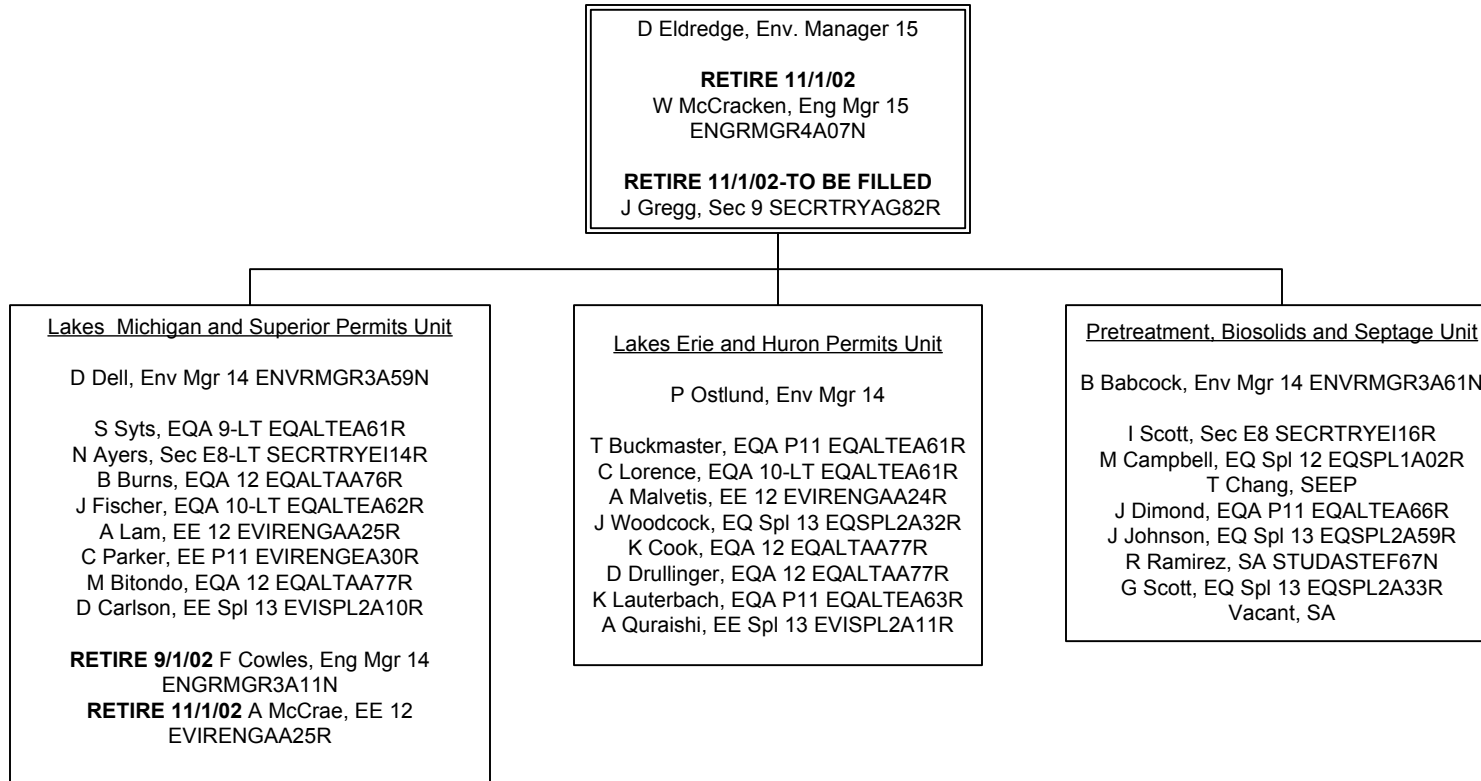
D Eldredge, Env. Manager 15

**RETIRE 11/1/02**
W McCracken, Eng Mgr 15
ENGRMGR4A07N

**RETIRE 11/1/02-TO BE FILLED**
J Gregg, Sec 9 SECRTRYAG82R

Lakes Michigan and Superior Permits Unit

D Dell, Env Mgr 14 ENVRMGR3A59N

S Syts, EQA 9-LT EQALTEA61R
N Ayers, Sec E8-LT SECRTRYEI14R
B Burns, EQA 12 EQALTAA76R
J Fischer, EQA 10-LT EQALTEA62R
A Lam, EE 12 EVIRENGAA25R
C Parker, EE P11 EVIRENGEA30R
M Bitondo, EQA 12 EQALTAA77R
D Carlson, EE Spl 13 EVISPL2A10R

**RETIRE 9/1/02** F Cowles, Eng Mgr 14 ENGRMGR3A11N
**RETIRE 11/1/02** A McCrae, EE 12 EVIRENGAA25R

Lakes Erie and Huron Permits Unit

P Ostlund, Env Mgr 14

T Buckmaster, EQA P11 EQALTEA61R
C Lorence, EQA 10-LT EQALTEA61R
A Malvetis, EE 12 EVIRENGAA24R
J Woodcock, EQ Spl 13 EQSPL2A32R
K Cook, EQA 12 EQALTAA77R
D Drullinger, EQA 12 EQALTAA77R
K Lauterbach, EQA P11 EQALTEA63R
A Quraishi, EE Spl 13 EVISPL2A11R

Pretreatment, Biosolids and Septage Unit

B Babcock, Env Mgr 14 ENVRMGR3A61N

I Scott, Sec E8 SECRTRYEI16R
M Campbell, EQ Spl 12 EQSPL1A02R
T Chang, SEEP
J Dimond, EQA P11 EQALTEA66R
J Johnson, EQ Spl 13 EQSPL2A59R
R Ramirez, SA STUDASTEF67N
G Scott, EQ Spl 13 EQSPL2A33R
Vacant, SA